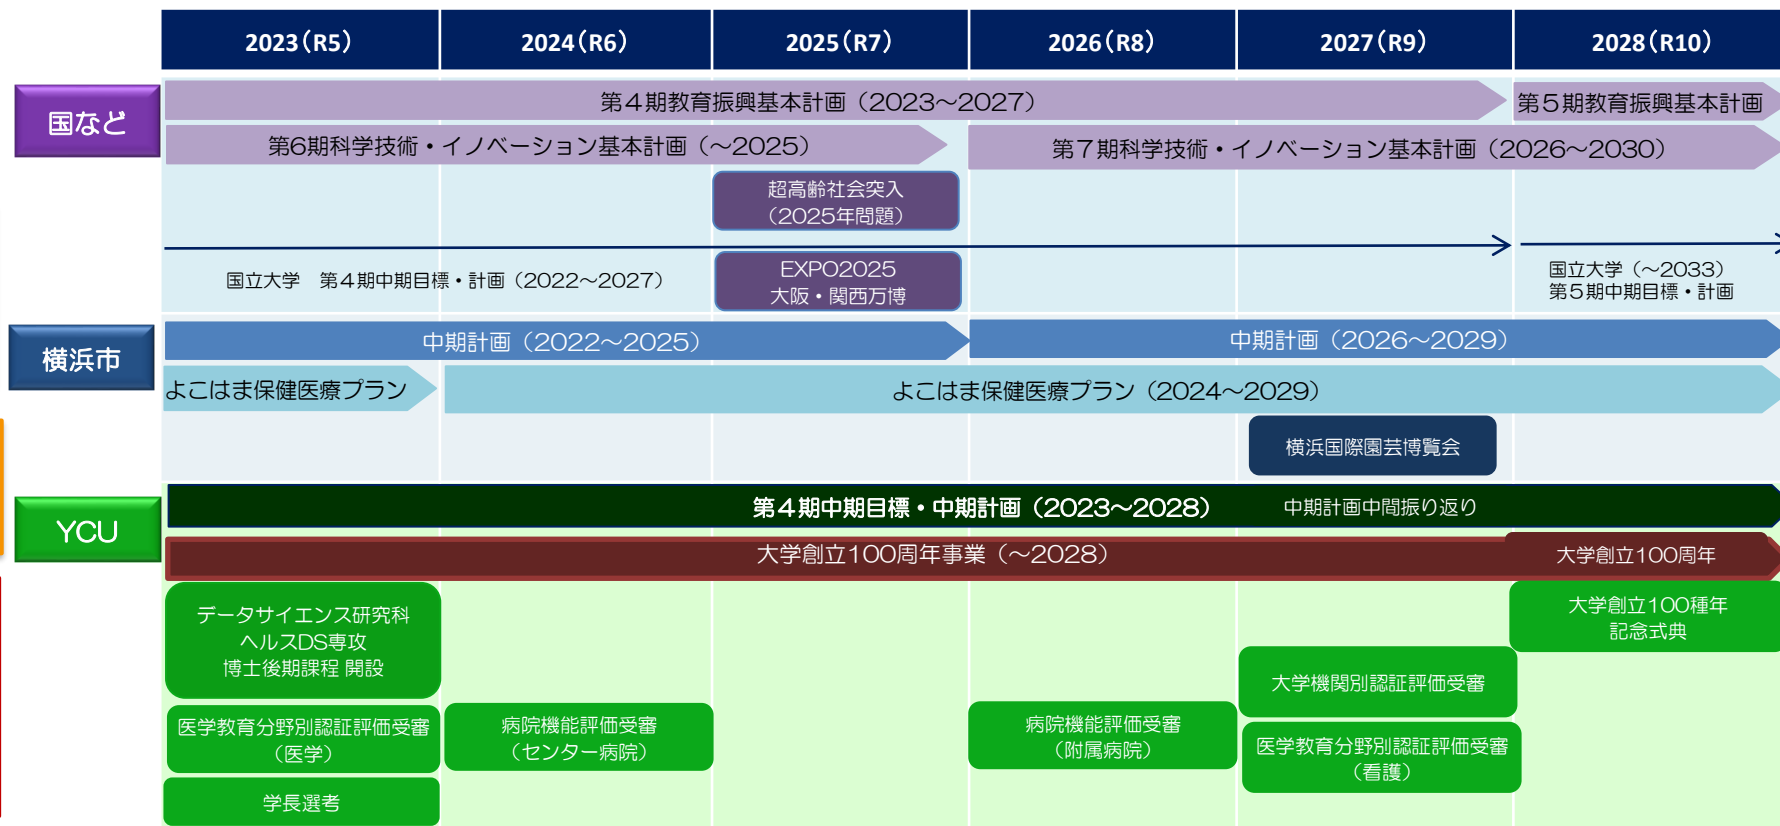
| 2023（R5） | 2024（R6） | 2025（R7） | 2026（R8） | 2027（R9） | 2028（R10） |
|---|---|---|---|---|---|

国など

第４期教育振興基本計画（2023～2027）

第５期教育振興基本計画

第6期科学技術・イノベーション基本計画（～2025）

第７期科学技術・イノベーション基本計画（2026～2030）

超高齢社会突入
（2025年問題）

国立大学　第４期中期目標・計画（2022～2027）

EXPO2025
大阪・関西万博

国立大学（～2033）
第５期中期目標・計画

横浜市

中期計画（2022～2025）

中期計画（2026～2029）

よこはま保健医療プラン

よこはま保健医療プラン（2024～2029）

横浜国際園芸博覧会

YCU

第４期中期目標・中期計画（2023～2028）

中期計画中間振り返り

大学創立100周年事業（～2028）

大学創立100周年

データサイエンス研究科
ヘルスDS専攻
博士後期課程 開設

大学創立100種年
記念式典

大学機関別認証評価受審

医学教育分野別認証評価受審
（医学）

病院機能評価受審
（センター病院）

病院機能評価受審
（附属病院）

医学教育分野別認証評価受審
（看護）

学長選考